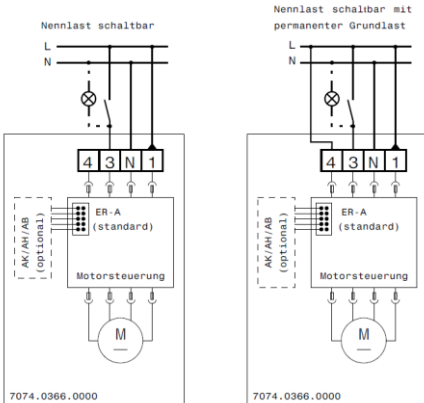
Nennlast schaltbar

L
N

4 3 N 1

AK/AH/AB (optional)

ER-A (standard)

Motorsteuerung

M

7074.0366.0000

Nennlast schaltbar mit permanenter Grundlast

L
N

4 3 N 1

AK/AH/AB (optional)

ER-A (standard)

Motorsteuerung

M

7074.0366.0000